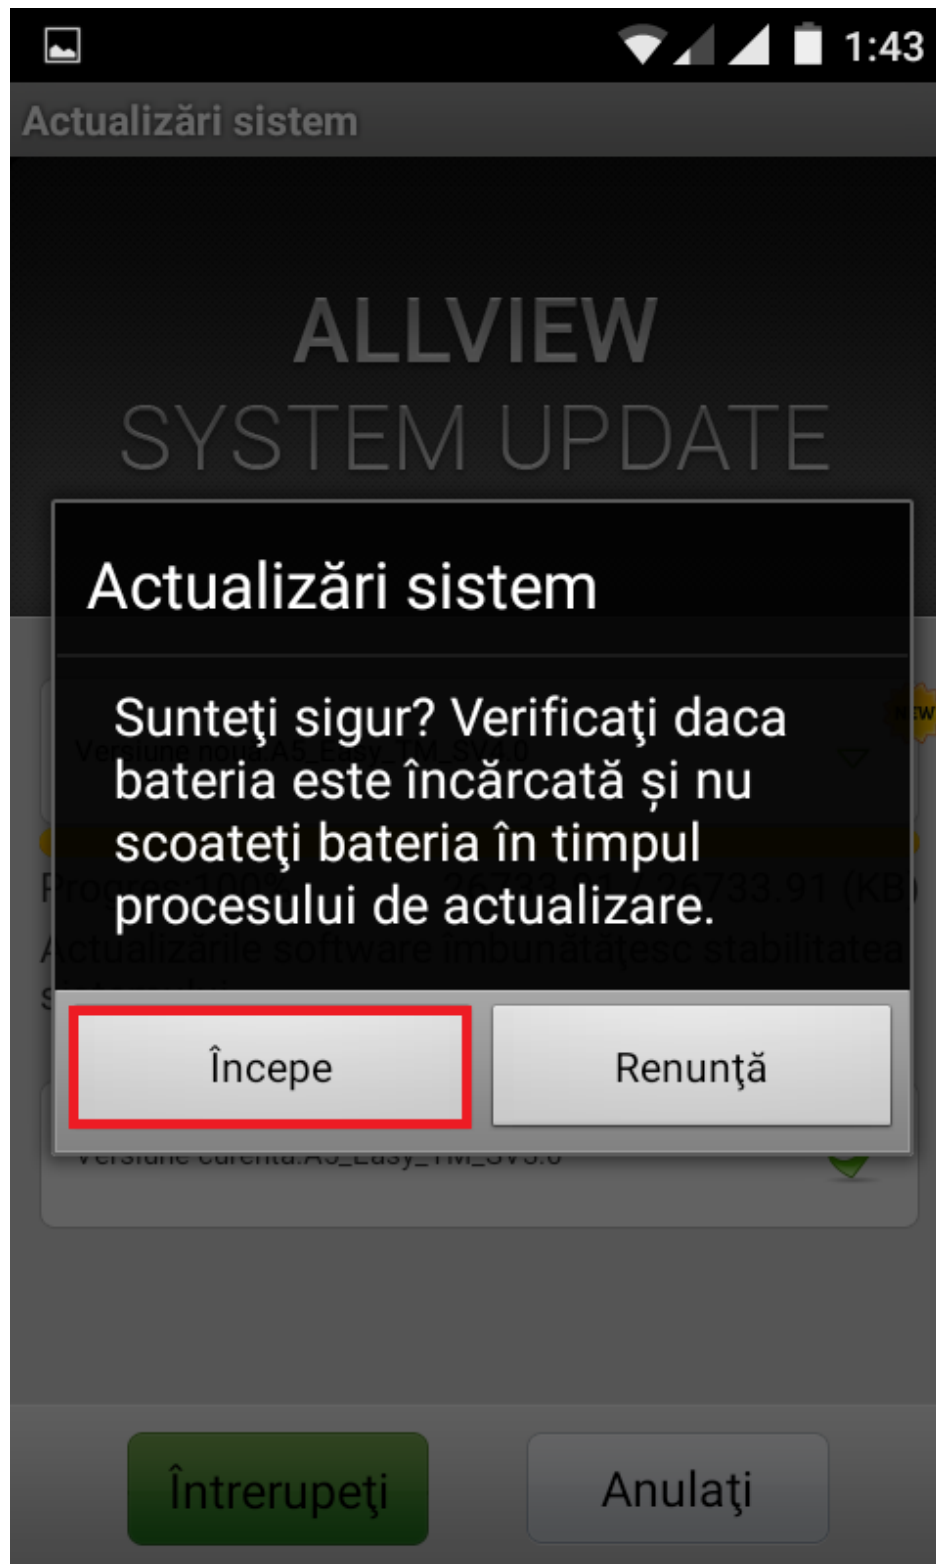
1:43

Actualizări sistem

ALLVIEW
SYSTEM UPDATE

Actualizări sistem

Sunteţi sigur? Verificaţi daca bateria este încărcată și nu scoateţi bateria în timpul procesului de actualizare.

Începe

Renunţă

Întrerupeţi

Anulaţi